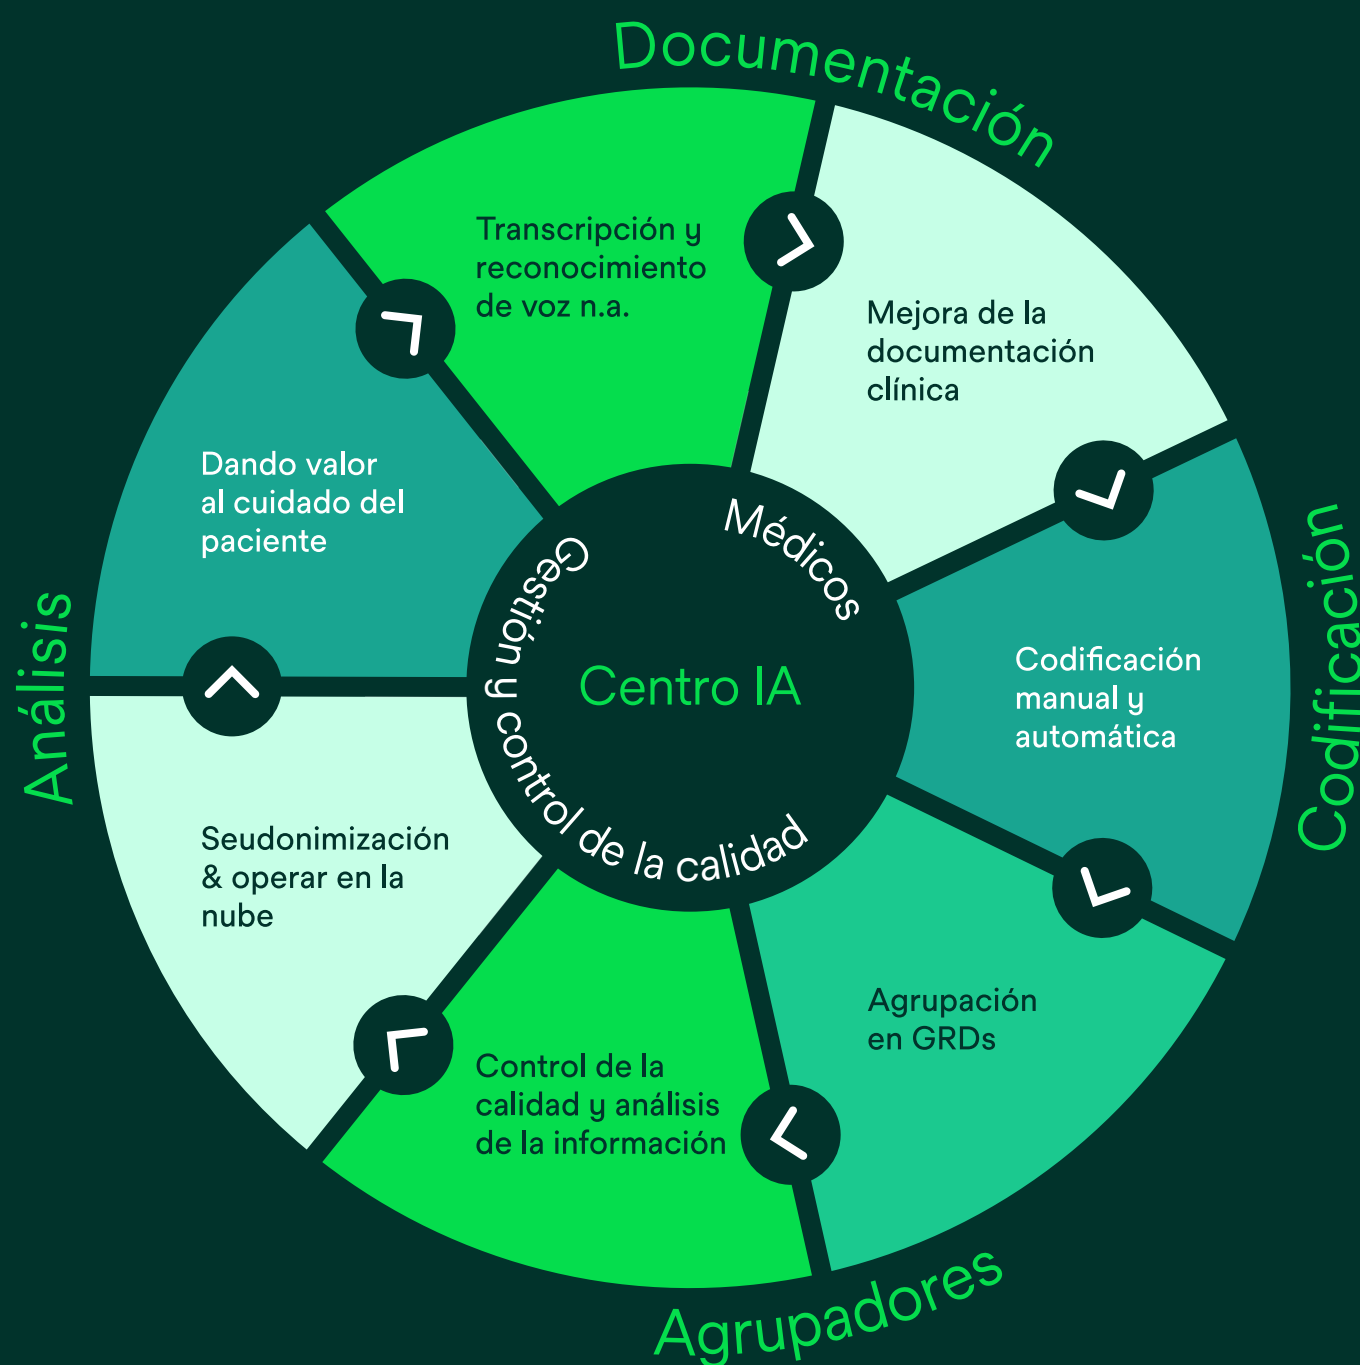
Documentación

Transcripción y reconocimiento de voz n.a.

Mejora de la documentación clínica

Codificación

Codificación manual y automática

Agrupación en GRDs

Agrupadores

Control de la calidad y análisis de la información

Seudonimización & operar en la nube

Análisis

Dando valor al cuidado del paciente

Médicos

Gestión y control de la calidad

Centro IA